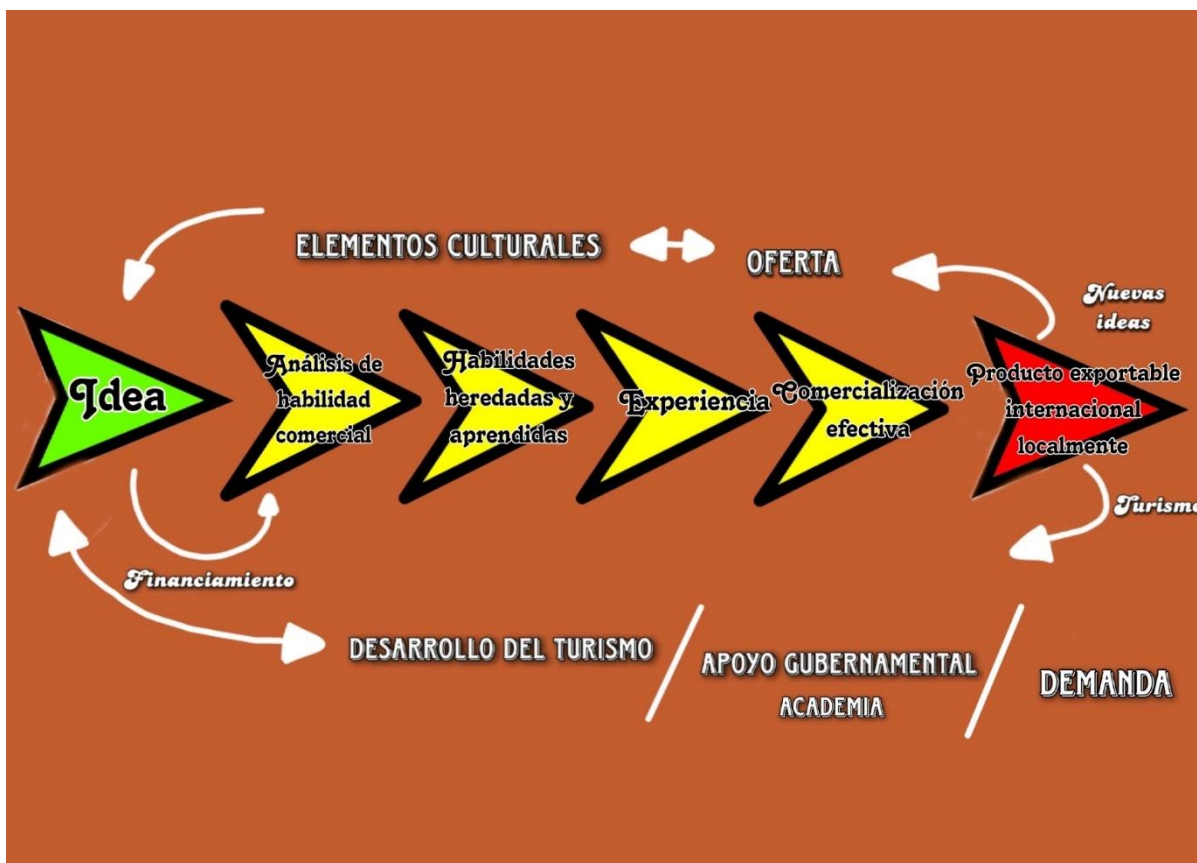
ELEMENTOS CULTURALES

OFERTA

Nuevas ideas

Idea

Análisis de habilidad comercial

Habilidades heredadas y aprendidas

Experiencia

Comercialización efectiva

Producto exportable internacional localmente

Turismo

Financiamiento

DESARROLLO DEL TURISMO

APOYO GUBERNAMENTAL ACADEMIA

DEMANDA